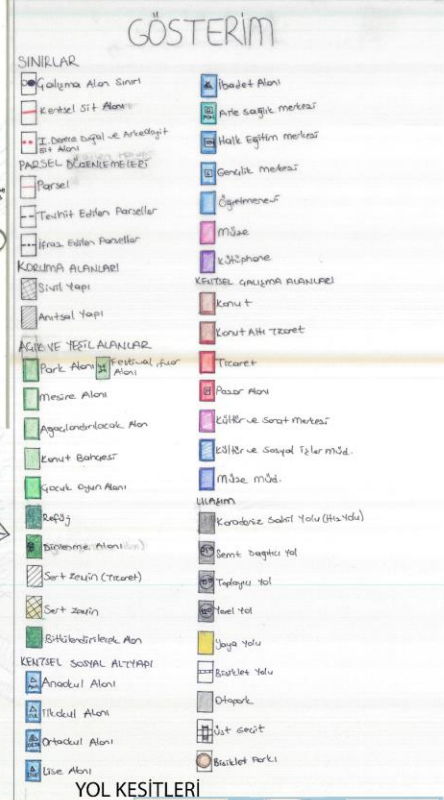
GÖSTERİM

SINIRLAR
Çalışma Alanı Sınırı
Kentsel Sit Alanı
I. Derece Doğal ve Arkeolojik Sit Alanı

PARSEL DÜZENLEMELERİ
Parsel
Tevhit Edilen Parseller
İfraz Edilen Parseller

KORUMA ALANLARI
Sivil Yapı
Anıtsal Yapı

AÇIK VE YEŞİL ALANLAR
Park Alanı
Festival, fuar Alanı
Mesire Alanı
Ağaçlandırılacak Alan
Konut Bahçesi
Çocuk Oyun Alanı
Refüj
Dinlenme Alanı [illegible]
Sert Zemin (Ticaret)
Sert zemin
Bitkilendirilecek Alan

KENTSEL SOSYAL ALTYAPI
Anaokul Alanı
İlkokul Alanı
Ortaokul Alanı
Lise Alanı

İbadet Alanı
Aile sağlık merkezi
Halk Eğitim merkezi
Gençlik merkezi
Öğretmenevi
Müze
Kütüphane

KENTSEL ÇALIŞMA ALANLARI
Konut
Konut Altı Ticaret
Ticaret
Pazar Alanı
Kültür ve Sanat Merkezi
Kültür ve Sosyal Tesisler Müd.
Müze Müd.

ULAŞIM
Karadeniz Sahil Yolu (Hızlı Yol)
Semt Dağıtıcı Yol
Toplayıcı Yol
Yerel Yol
Yaya Yolu
Bisiklet Yolu
Otopark
Üst Geçit
Bisiklet Parkı

YOL KESİTLERİ